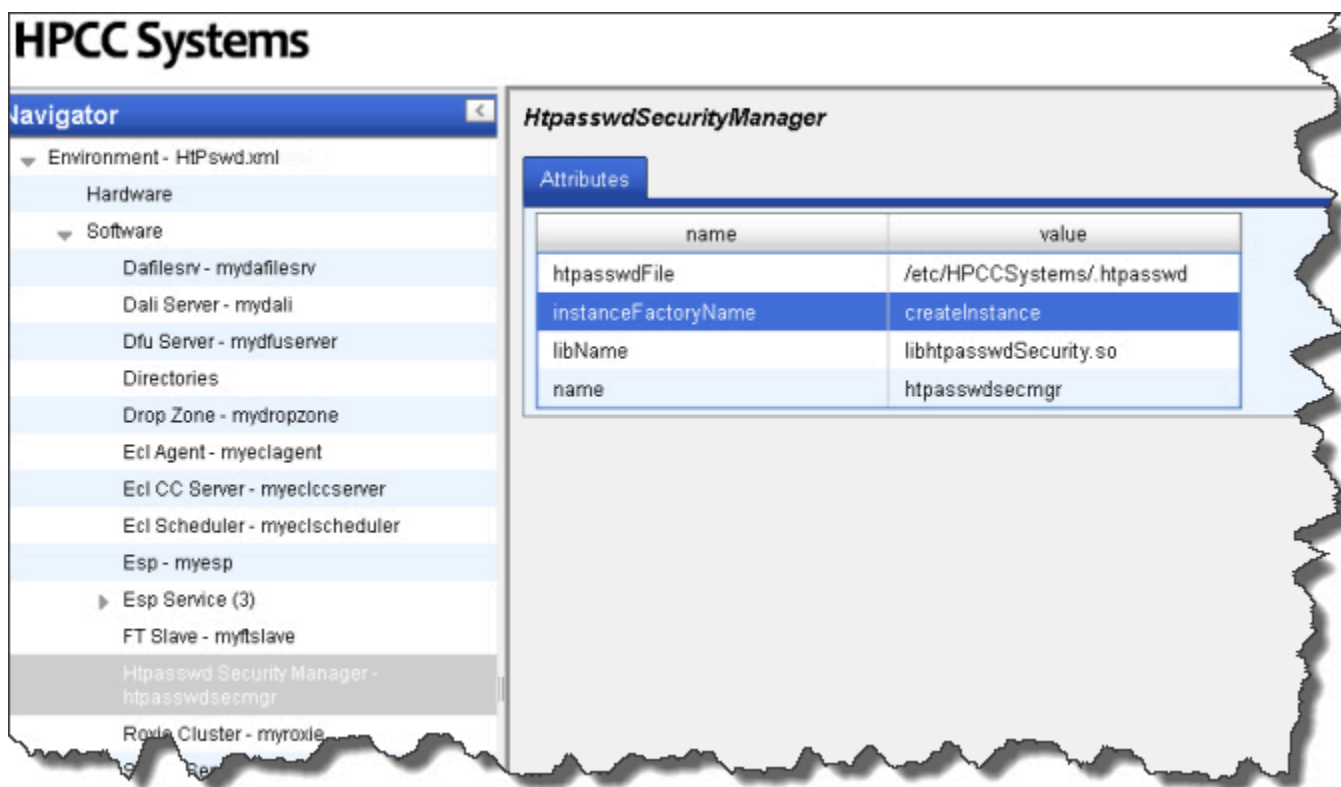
HPCC Systems

Navigator

Environment - HtPswd.xml

Hardware

Software

Dafilesrv - mydafilesrv

Dali Server - mydali

Dfu Server - mydfuserver

Directories

Drop Zone - mydropzone

Ecl Agent - myeclagent

Ecl CC Server - myeclccserver

Ecl Scheduler - myeclscheduler

Esp - myesp

Esp Service (3)

FT Slave - myftslave

Htpasswd Security Manager - htpasswdsecmgr

Roxie Cluster - myroxie

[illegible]

HtpasswdSecurityManager

Attributes

| name | value |
|---|---|
| htpasswdFile | /etc/HPCCSystems/.htpasswd |
| instanceFactoryName | createInstance |
| libName | libhtpasswdSecurity.so |
| name | htpasswdsecmgr |